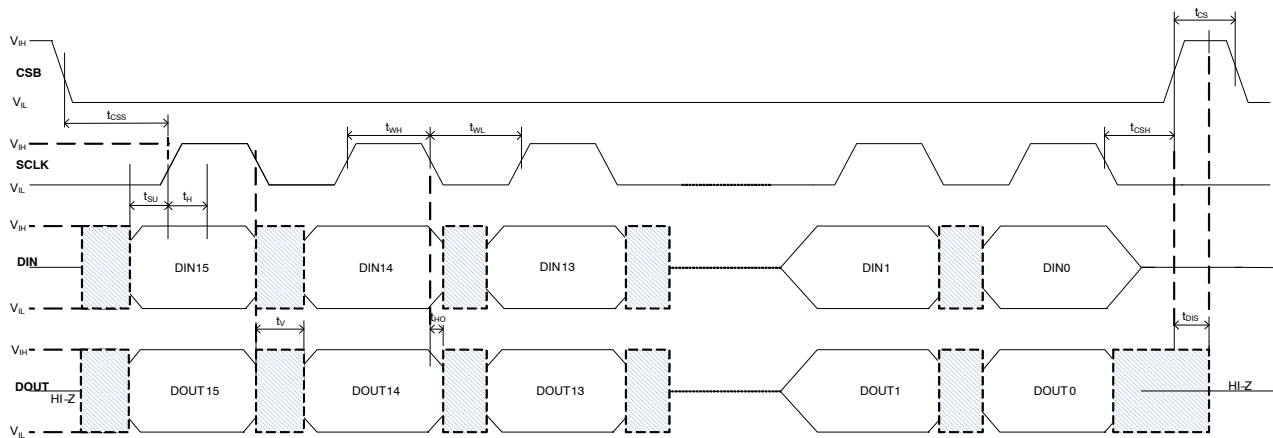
$t_{CS}$

$V_{IH}$

CSB

$V_{IL}$

$t_{CSS}$

$t_{WH}$

$t_{WL}$

$t_{CSH}$

$V_{IH}$

SCLK

$V_{IL}$

$t_{SU}$

$t_{H}$

$V_{IH}$

DIN

DIN15

DIN14

DIN13

DIN1

DIN0

$V_{IL}$

$t_{V}$

$t_{HO}$

$t_{DIS}$

$V_{IH}$

DOUT

HI-Z

DOUT15

DOUT14

DOUT13

DOUT1

DOUT0

HI-Z

$V_{IL}$